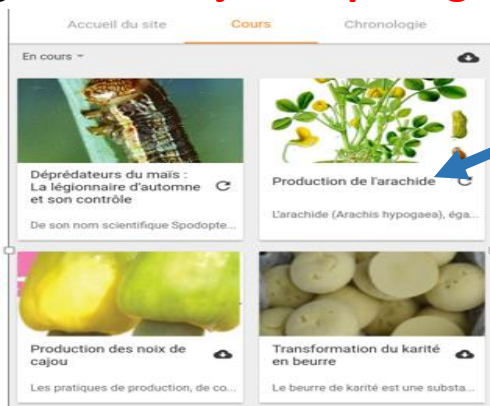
Accueil du site
Cours
Chronologie

En cours

Déprédateurs du maïs : La légionnaire d'automne et son contrôle

De son nom scientifique Spodopte...

Production de l'arachide

L'arachide (Arachis hypogaea), éga...

Production des noix de cajou

Les pratiques de production, de co...

Transformation du karité en beurre

Le beurre de karité est une substa...